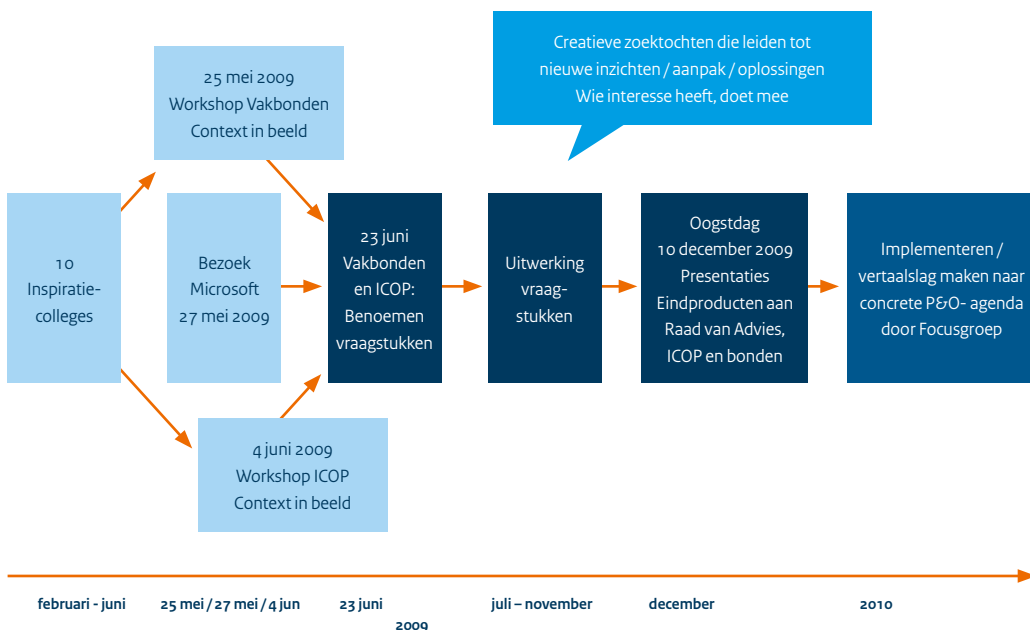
Creatieve zoektochten die leiden tot nieuwe inzichten / aanpak / oplossingen
Wie interesse heeft, doet mee

25 mei 2009
Workshop Vakbonden
Context in beeld

10
Inspiratie-colleges

Bezoek
Microsoft
27 mei 2009

23 juni
Vakbonden en ICOP:
Benoemen vraagstukken

Uitwerking vraagstukken

Oogstdag
10 december 2009
Presentaties
Eindproducten aan Raad van Advies, ICOP en bonden

Implementeren / vertaalslag maken naar concrete P&O- agenda door Focusgroep

4 juni 2009
Workshop ICOP
Context in beeld

februari - juni
25 mei / 27 mei / 4 jun
23 juni
juli – november
december
2010
2009